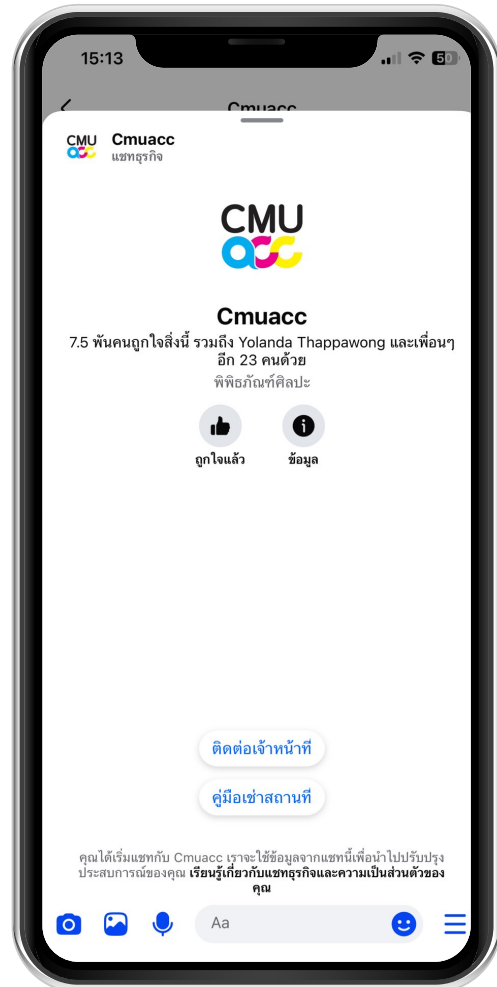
15:13

50

Cmuacc

CMU acc

Cmuacc
แชทธุรกิจ

CMU acc

Cmuacc

7.5 พันคนถูกใจสิ่งนี้ รวมถึง Yolanda Thappawong และเพื่อนๆ อีก 23 คนด้วย

พิพิธภัณฑ์ศิลปะ

ถูกใจแล้ว

ข้อมูล

ติดต่อเจ้าหน้าที่

คู่มือเช่าสถานที่

คุณได้เริ่มแชทกับ Cmuacc เราจะใช้ข้อมูลจากแชทนี้เพื่อนำไปปรับปรุงประสบการณ์ของคุณ เรียนรู้เกี่ยวกับแชทธุรกิจและความเป็นส่วนตัวของคุณ

Aa